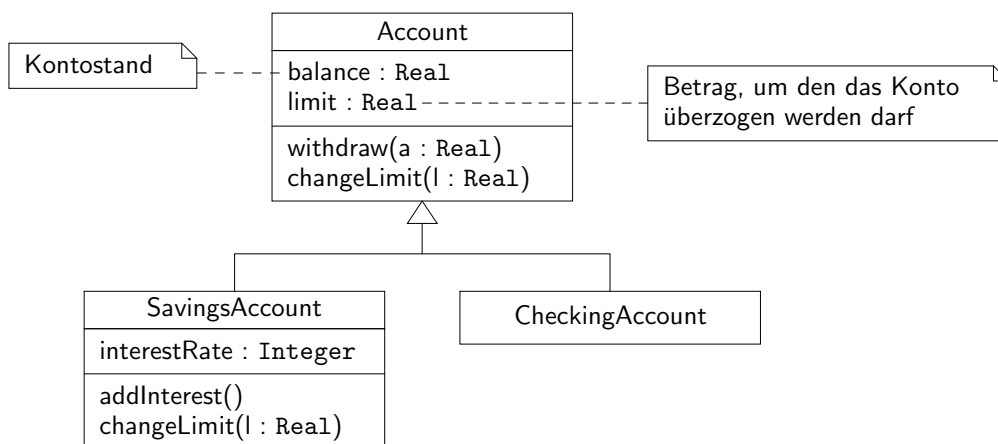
Kontostand

Account
balance : Real
limit : Real
withdraw(a : Real)
changeLimit(l : Real)

Betrag, um den das Konto überzogen werden darf

SavingsAccount
interestRate : Integer
addInterest()
changeLimit(l : Real)

CheckingAccount